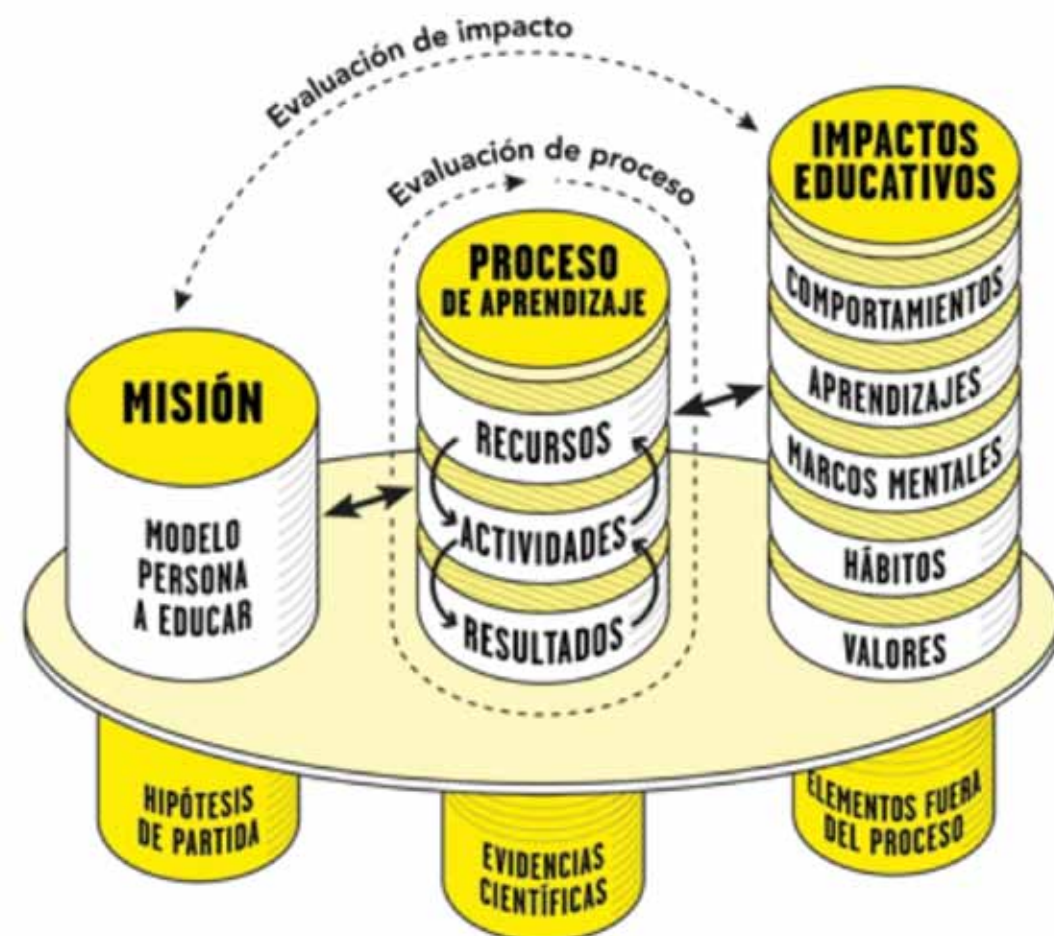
Evaluación de impacto

Evaluación de proceso

MISIÓN

MODELO PERSONA A EDUCAR

PROCESO DE APRENDIZAJE

RECURSOS

ACTIVIDADES

RESULTADOS

IMPACTOS EDUCATIVOS

COMPORTAMIENTOS

APRENDIZAJES

MARCOS MENTALES

HÁBITOS

VALORES

HIPÓTESIS DE PARTIDA

EVIDENCIAS CIENTÍFICAS

ELEMENTOS FUERA DEL PROCESO